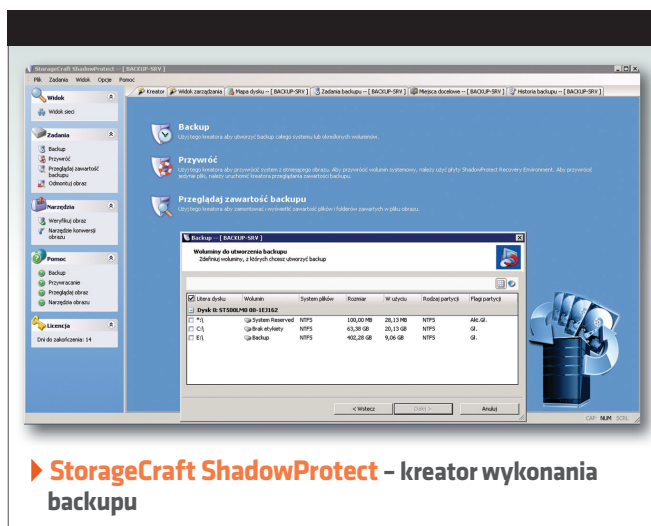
StorageCraft ShadowProtect -- [ BACKUP-SRV ]

Plik Zadania Widok Opcje Pomoc

Widok
Widok sieci

Zadania
Backup
Przywróć
Przeglądaj zawartość backupu
Odmontuj obraz

Narzędzia
Weryfikuj obraz
Narzędzie konwersji obrazu

Pomoc
Backup
Przywracanie
Przeglądaj obraz
Narzędzia obrazu

Licencja
Dni do zakończenia: 14

Kreator | Widok zarządzania | Mapa dysku -- [ BACKUP-SRV ] | Zadania backupu -- [ BACKUP-SRV ] | Miejsca docelowe -- [ BACKUP-SRV ] | Historia backupu -- [ BACKUP-SRV ]

Backup
Użyj tego kreatora aby utworzyć backup całego systemu lub określonych woluminów.

Przywróć
Użyj tego kreatora aby przywrócić system z utworzonego obrazu. Aby przywrócić wolumin systemowy, należy użyć płyty ShadowProtect Recovery Environment. Aby przywrócić wybrane pliki, należy uruchomić kreatora przeglądania zawartości backupu.

Przeglądaj zawartość backupu
Użyj tego kreatora aby zamontować i wyświetlić zawartość plików i folderów zawartych w pliku obrazu.

Backup -- [ BACKUP-SRV ]

Woluminy do utworzenia backupu
Zdefiniuj woluminy, z których chcesz utworzyć backup

| Litera dysku | Wolumin | System plików | Rozmiar | W użyciu | Rodzaj partycji | Flagi partycji |
|---|---|---|---|---|---|---|
| Dysk 0: ST500LM0 00-1EJ162 | | | | | | |
| *:\ | System Reserved | NTFS | 100,00 MB | 28,13 MB | NTFS | Akt.Gł. |
| C:\ | Brak etykiety | NTFS | 63,38 GB | 20,13 GB | NTFS | Gł. |
| E:\ | Backup | NTFS | 402,28 GB | 9,06 GB | NTFS | Gł. |

< Wstecz | Dalej > | Anuluj

CAP NUM SCRL

StorageCraft ShadowProtect – kreator wykonania backupu